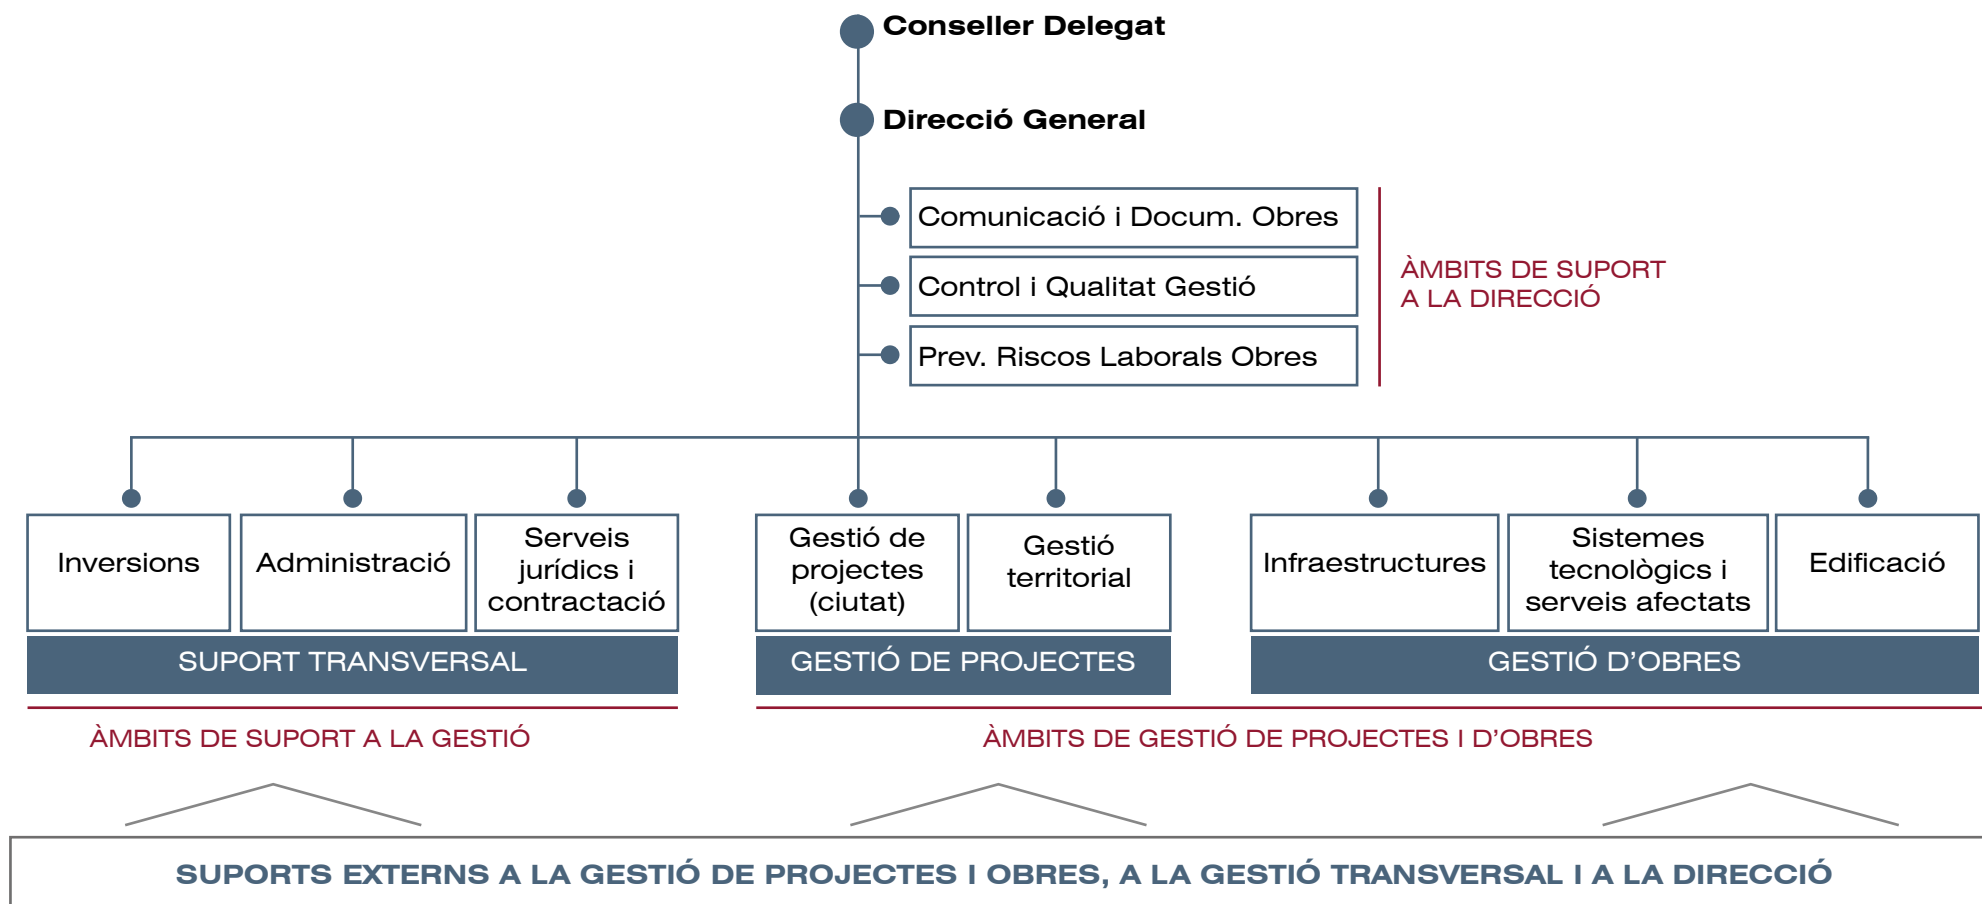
Conseller Delegat

Direcció General

Comunicació i Docum. Obres

Control i Qualitat Gestió

Prev. Riscos Laborals Obres

ÀMBITS DE SUPORT A LA DIRECCIÓ

Inversions

Administració

Serveis jurídics i contractació

Gestió de projectes (ciutat)

Gestió territorial

Infraestructures

Sistemes tecnològics i serveis afectats

Edificació

SUPORT TRANSVERSAL

GESTIÓ DE PROJECTES

GESTIÓ D'OBRES

ÀMBITS DE SUPORT A LA GESTIÓ

ÀMBITS DE GESTIÓ DE PROJECTES I D'OBRES

SUPORTS EXTERNS A LA GESTIÓ DE PROJECTES I OBRES, A LA GESTIÓ TRANSVERSAL I A LA DIRECCIÓ